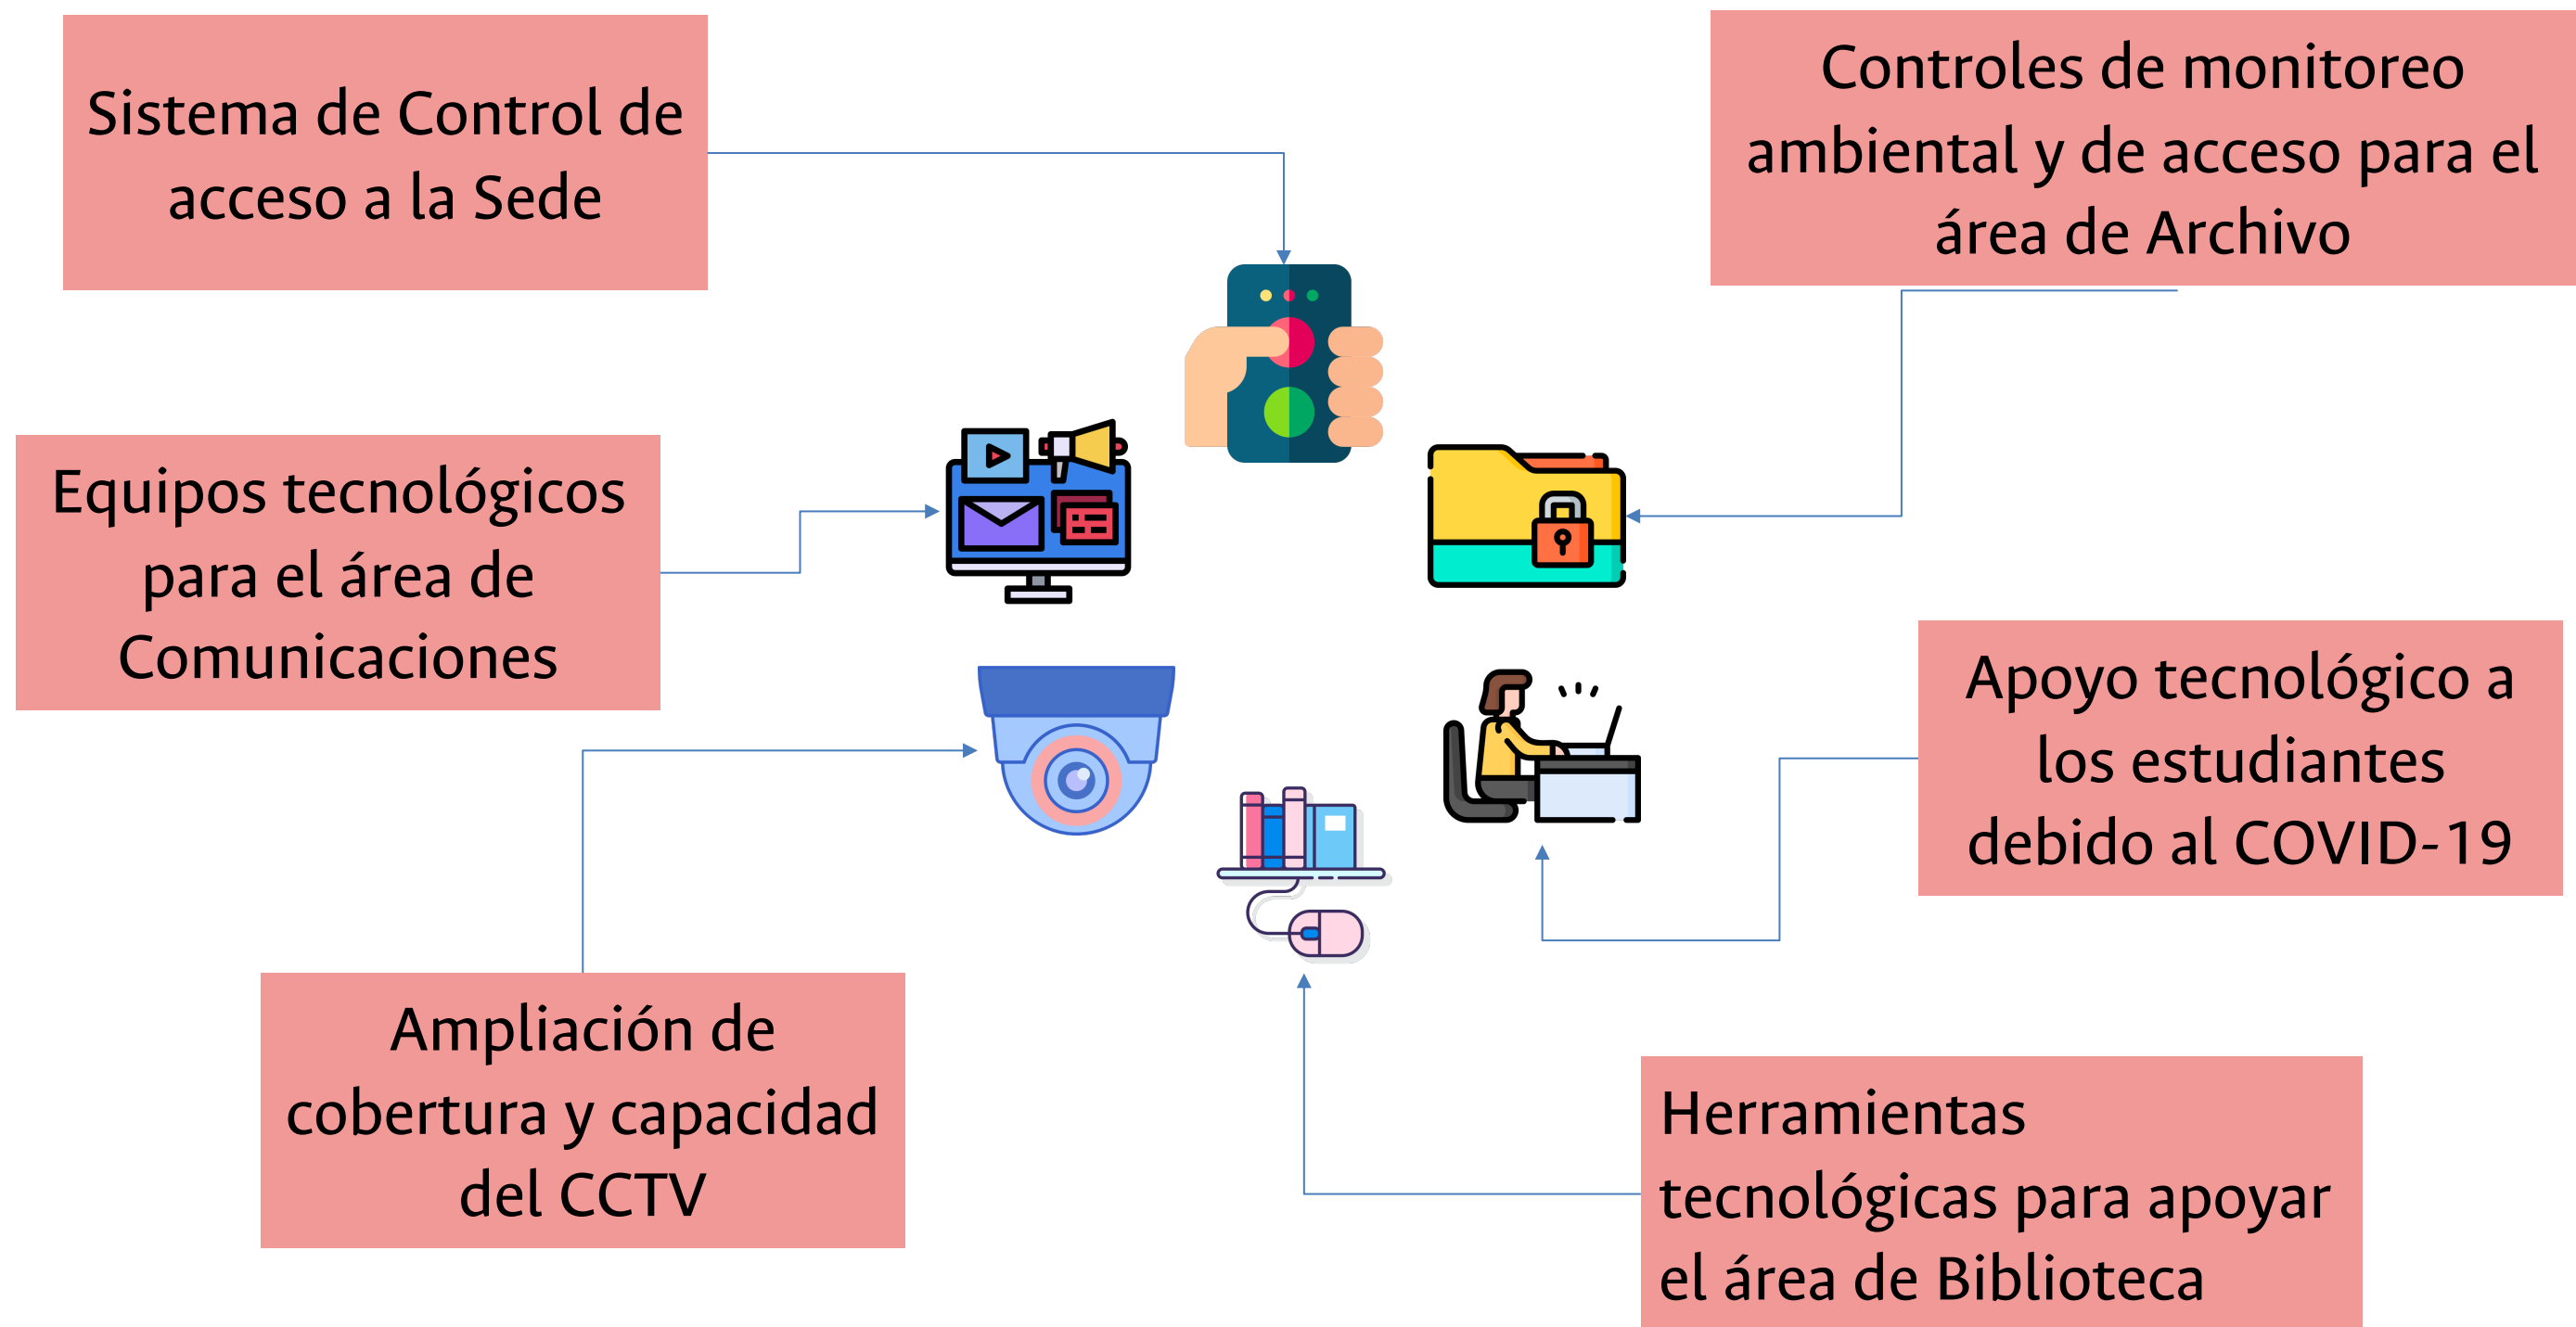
Sistema de Control de acceso a la Sede

Controles de monitoreo ambiental y de acceso para el área de Archivo

Equipos tecnológicos para el área de Comunicaciones

Apoyo tecnológico a los estudiantes debido al COVID-19

Ampliación de cobertura y capacidad del CCTV

Herramientas tecnológicas para apoyar el área de Biblioteca